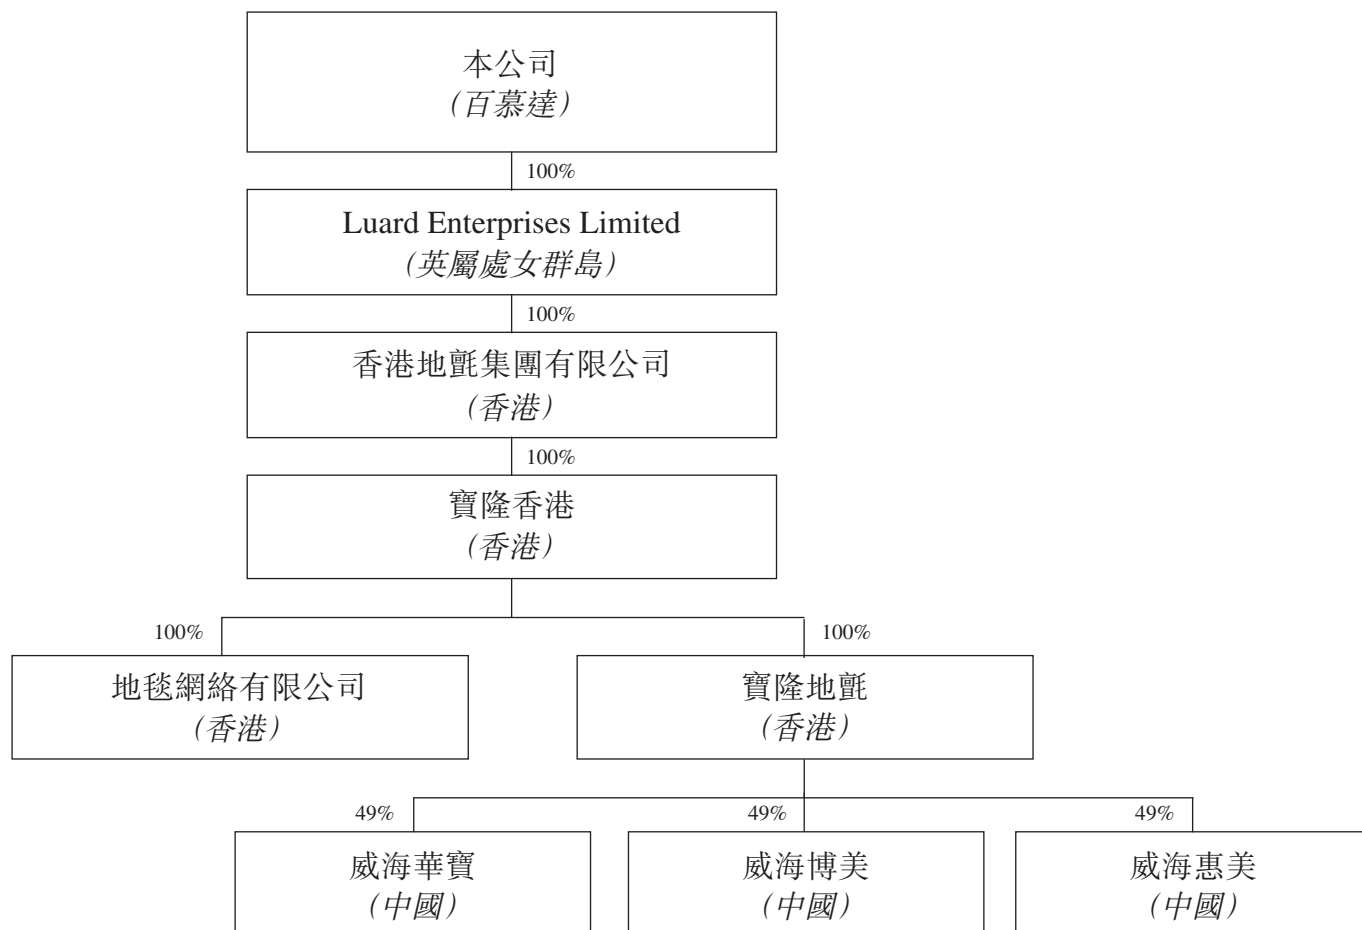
本公司
(百慕達)

100%

Luard Enterprises Limited
(英屬處女群島)

100%

香港地氈集團有限公司
(香港)

100%

寶隆香港
(香港)

100%

地毯網絡有限公司
(香港)

100%

寶隆地氈
(香港)

49%

威海華寶
(中國)

49%

威海博美
(中國)

49%

威海惠美
(中國)